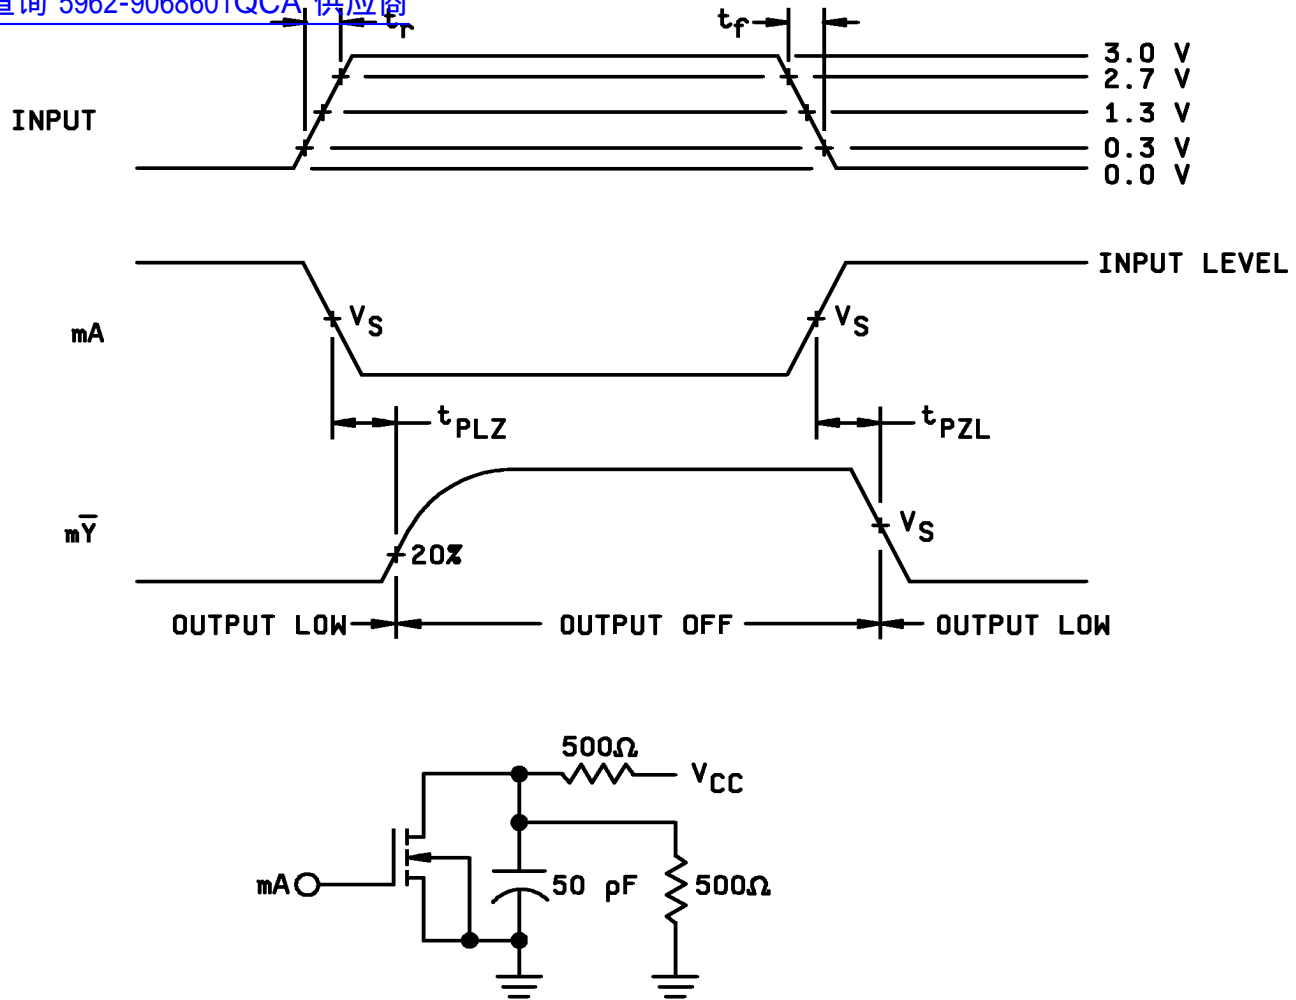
查询 5962-9068601QCA 供应商

$t_r$

$t_f$

3.0 V

2.7 V

INPUT

1.3 V

0.3 V

0.0 V

INPUT LEVEL

mA

$V_S$

$V_S$

$t_{PLZ}$

$t_{PZL}$

$m\overline{Y}$

$V_S$

20%

OUTPUT LOW

OUTPUT OFF

OUTPUT LOW

500Ω

$V_{CC}$

mA

50 pF

500Ω